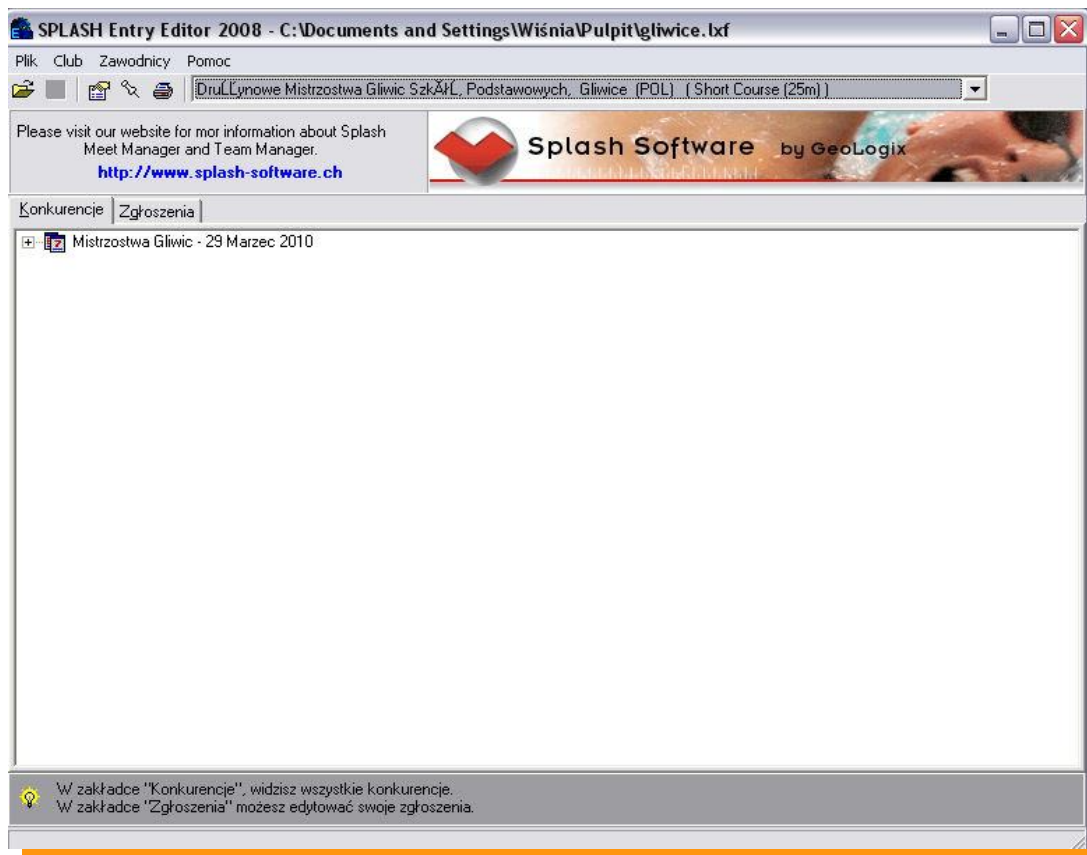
SPLASH Entry Editor 2008 - C:\Documents and Settings\Wiśnia\Pulpit\gliwice.lxf

Plik Club Zawodnicy Pomoc

DruĽĽynowe Mistrzostwa Gliwic SzkĂłL, Podstawowych, Gliwice (POL) ( Short Course (25m) )

Please visit our website for mor information about Splash Meet Manager and Team Manager.
http://www.splash-software.ch

Splash Software by GeoLogix

Konkurencje Zgłoszenia

Mistrzostwa Gliwic - 29 Marzec 2010

W zakładce "Konkurencje", widzisz wszystkie konkurencje.
W zakładce "Zgłoszenia" możesz edytować swoje zgłoszenia.